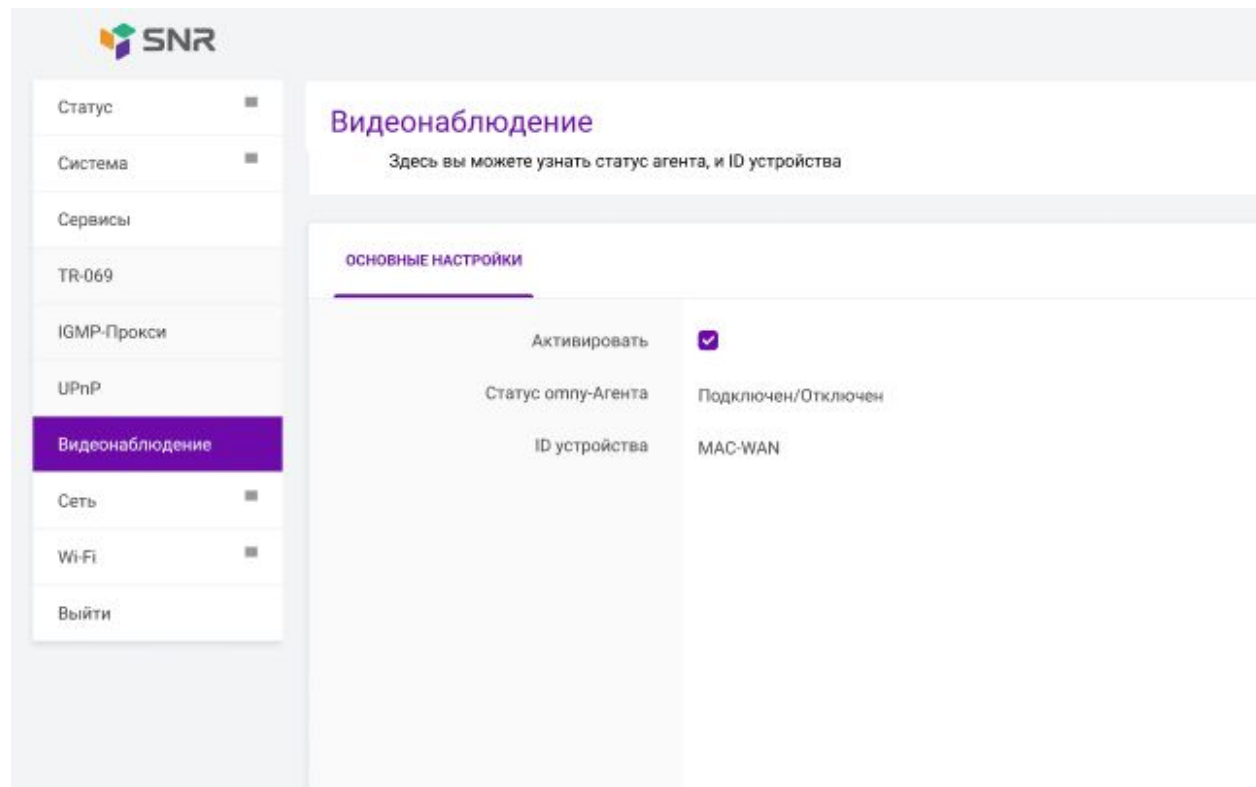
SNR

Статус
Система
Сервисы
TR-069
IGMP-Прокси
UPnP
Видеонаблюдение
Сеть
Wi-Fi
Выйти

Видеонаблюдение
Здесь вы можете узнать статус агента, и ID устройства

ОСНОВНЫЕ НАСТРОЙКИ

Активировать
Статус omny-Агента Подключен/Отключен
ID устройства MAC-WAN